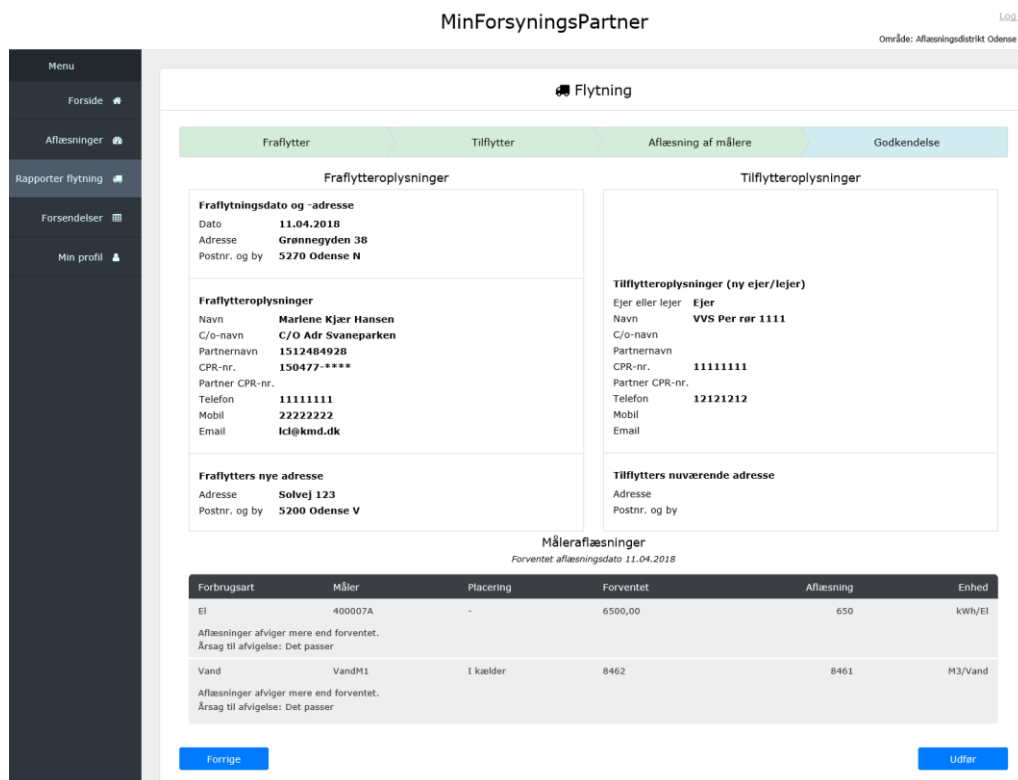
MinForsyningsPartner

Log

Område: Aflæsningsdistrikt Odense

Menu

Forside

Aflæsninger

Rapporter flytning

Forsendelser

Min profil

Flytning

Fraflytter | Tilflytter | Aflæsning af målere | Godkendelse

Fraflytteroplysninger

Fraflytningsdato og -adresse
Dato 11.04.2018
Adresse Grønnegyden 38
Postnr. og by 5270 Odense N

Fraflytteroplysninger
Navn Marlene Kjær Hansen
C/o-navn C/O Adr Svaneparken
Partnernavn 1512484928
CPR-nr. 150477-****
Partner CPR-nr.
Telefon 11111111
Mobil 22222222
Email lcl@kmd.dk

Fraflytters nye adresse
Adresse Solvej 123
Postnr. og by 5200 Odense V

Tilflytteroplysninger

Tilflytteroplysninger (ny ejer/lejer)
Ejer eller lejer Ejer
Navn VVS Per rør 1111
C/o-navn
Partnernavn
CPR-nr. 11111111
Partner CPR-nr.
Telefon 12121212
Mobil
Email

Tilflytters nuværende adresse
Adresse
Postnr. og by

Måleraflæsninger
Forventet aflæsningsdato 11.04.2018

| Forbrugsart | Måler | Placering | Forventet | Aflæsning | Enhed |
|---|---|---|---|---|---|
| El | 400007A | - | 6500,00 | 650 | kWh/El |
| Aflæsninger afviger mere end forventet. Årsag til afvigelse: Det passer | | | | | |
| Vand | VandM1 | I kælder | 8462 | 8461 | M3/Vand |
| Aflæsninger afviger mere end forventet. Årsag til afvigelse: Det passer | | | | | |

Forrige

Udfør